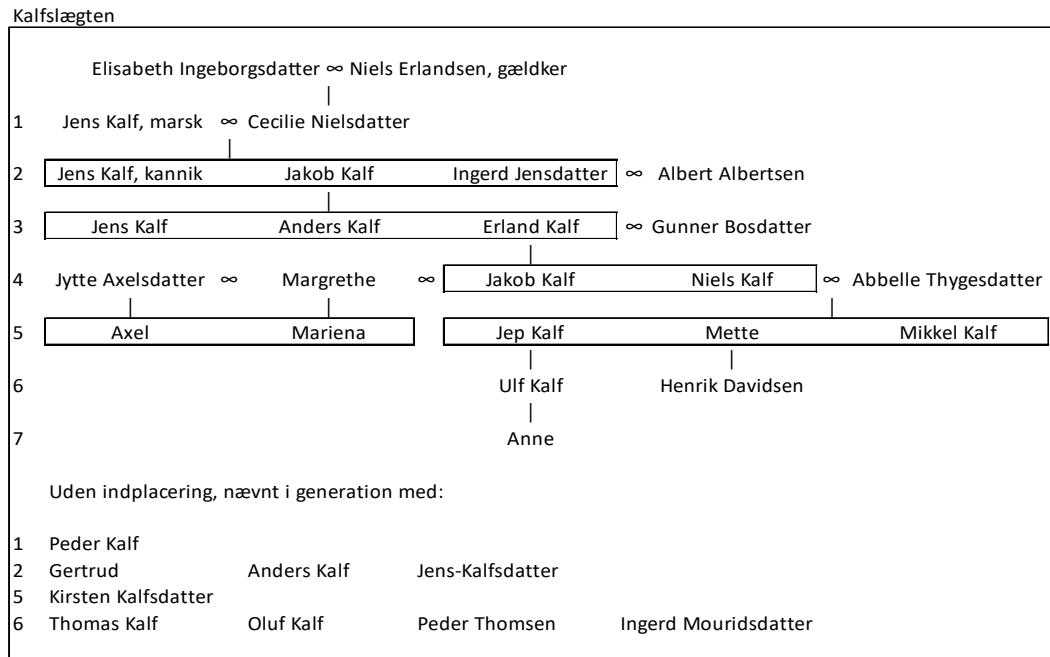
Kalfslægten

Elisabeth Ingeborgsdatter ∞ Niels Erlandsen, gældker

1 Jens Kalf, marsk ∞ Cecilie Nielsdatter

2 Jens Kalf, kannik Jakob Kalf Ingerd Jensdatter ∞ Albert Albertsen

3 Jens Kalf Anders Kalf Erland Kalf ∞ Gunner Bosdatter

4 Jytte Axelsdatter ∞ Margrethe ∞ Jakob Kalf Niels Kalf ∞ Abbelle Thygesdatter

5 Axel Mariena Jep Kalf Mette Mikkel Kalf

6 Ulf Kalf Henrik Davidsen

7 Anne

Uden indplacering, nævnt i generation med:

1 Peder Kalf
2 Gertrud Anders Kalf Jens-Kalfsdatter
5 Kirsten Kalfsdatter
6 Thomas Kalf Oluf Kalf Peder Thomsen Ingerd Mouridsdatter